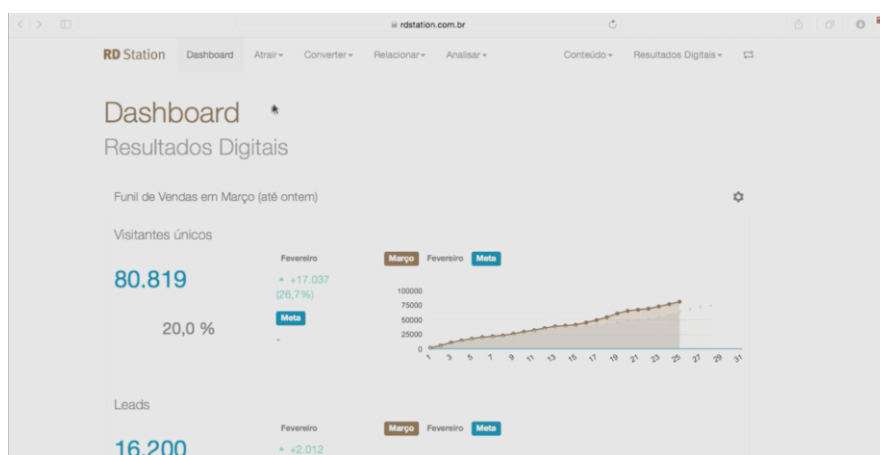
rdstation.com.br

RD Station Dashboard Atrair▾ Converter▾ Relacionar▾ Analisar▾ Conteúdo▾ Resultados Digitais▾

Dashboard

Resultados Digitais

Funil de Vendas em Março (até ontem)

Visitantes únicos

80.819

Fevereiro

+17.037 (26,7%)

Meta

-

20,0 %

Março Fevereiro Meta

100000
75000
50000
25000
0

1 3 5 7 9 11 13 15 17 19 21 23 25 27 29 31

Leads

Fevereiro

+2.012

16.200

Março Fevereiro Meta